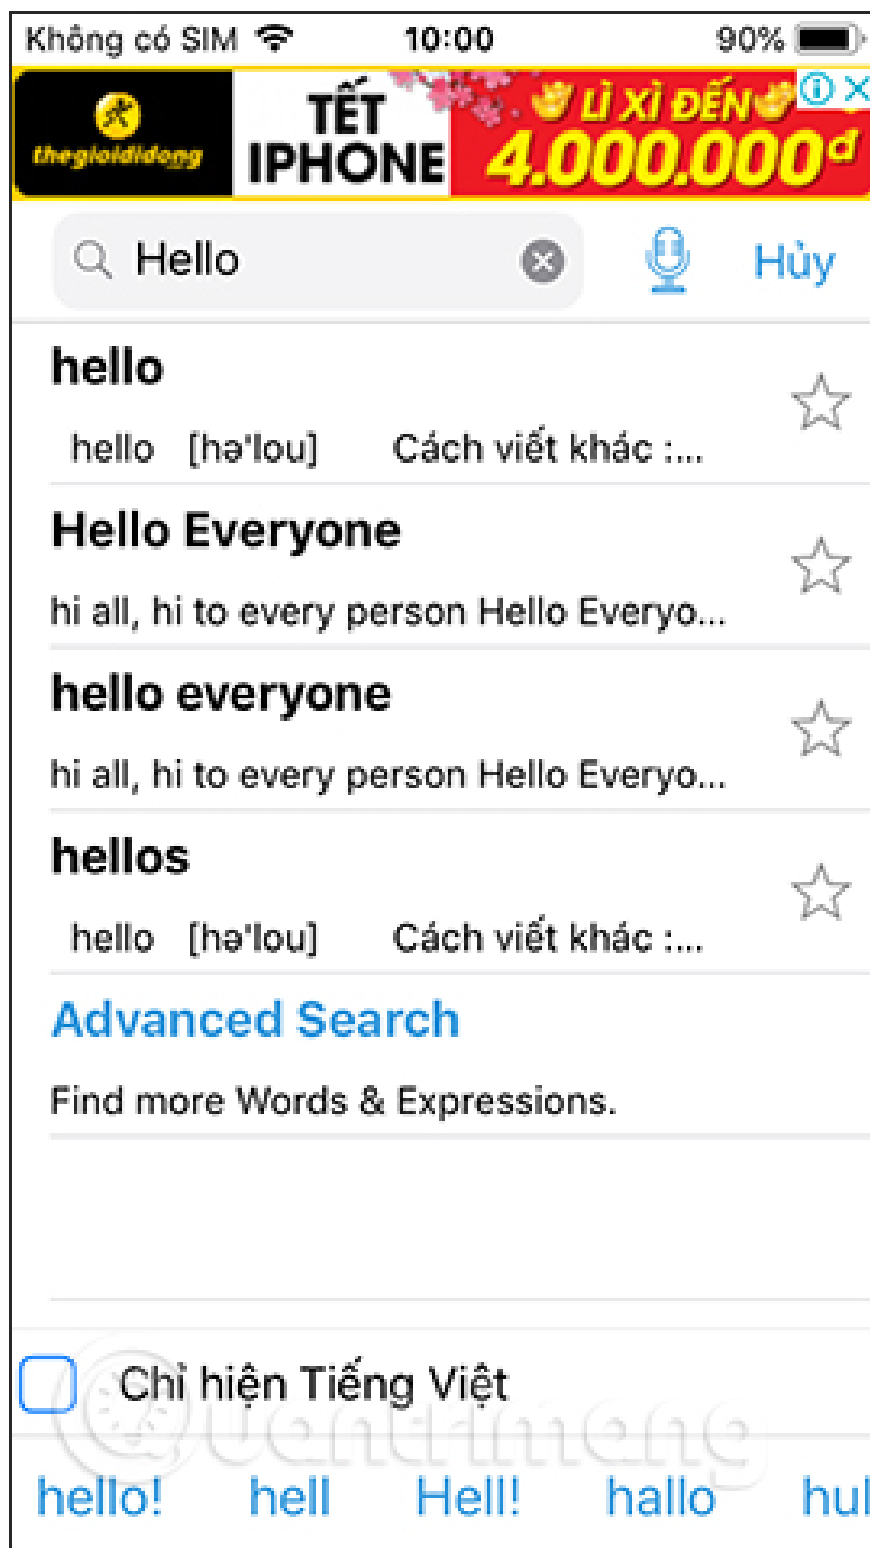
Không có SIM 10:00 90%

thegioididong TẾT IPHONE LÌ XÌ ĐẾN 4.000.000đ

Hello Hủy

hello

hello [hə'lou] Cách viết khác :...

Hello Everyone

hi all, hi to every person Hello Everyo...

hello everyone

hi all, hi to every person Hello Everyo...

hellos

hello [hə'lou] Cách viết khác :...

Advanced Search

Find more Words & Expressions.

Chỉ hiện Tiếng Việt

Quantrimang

hello! hell Hell! hallo hul